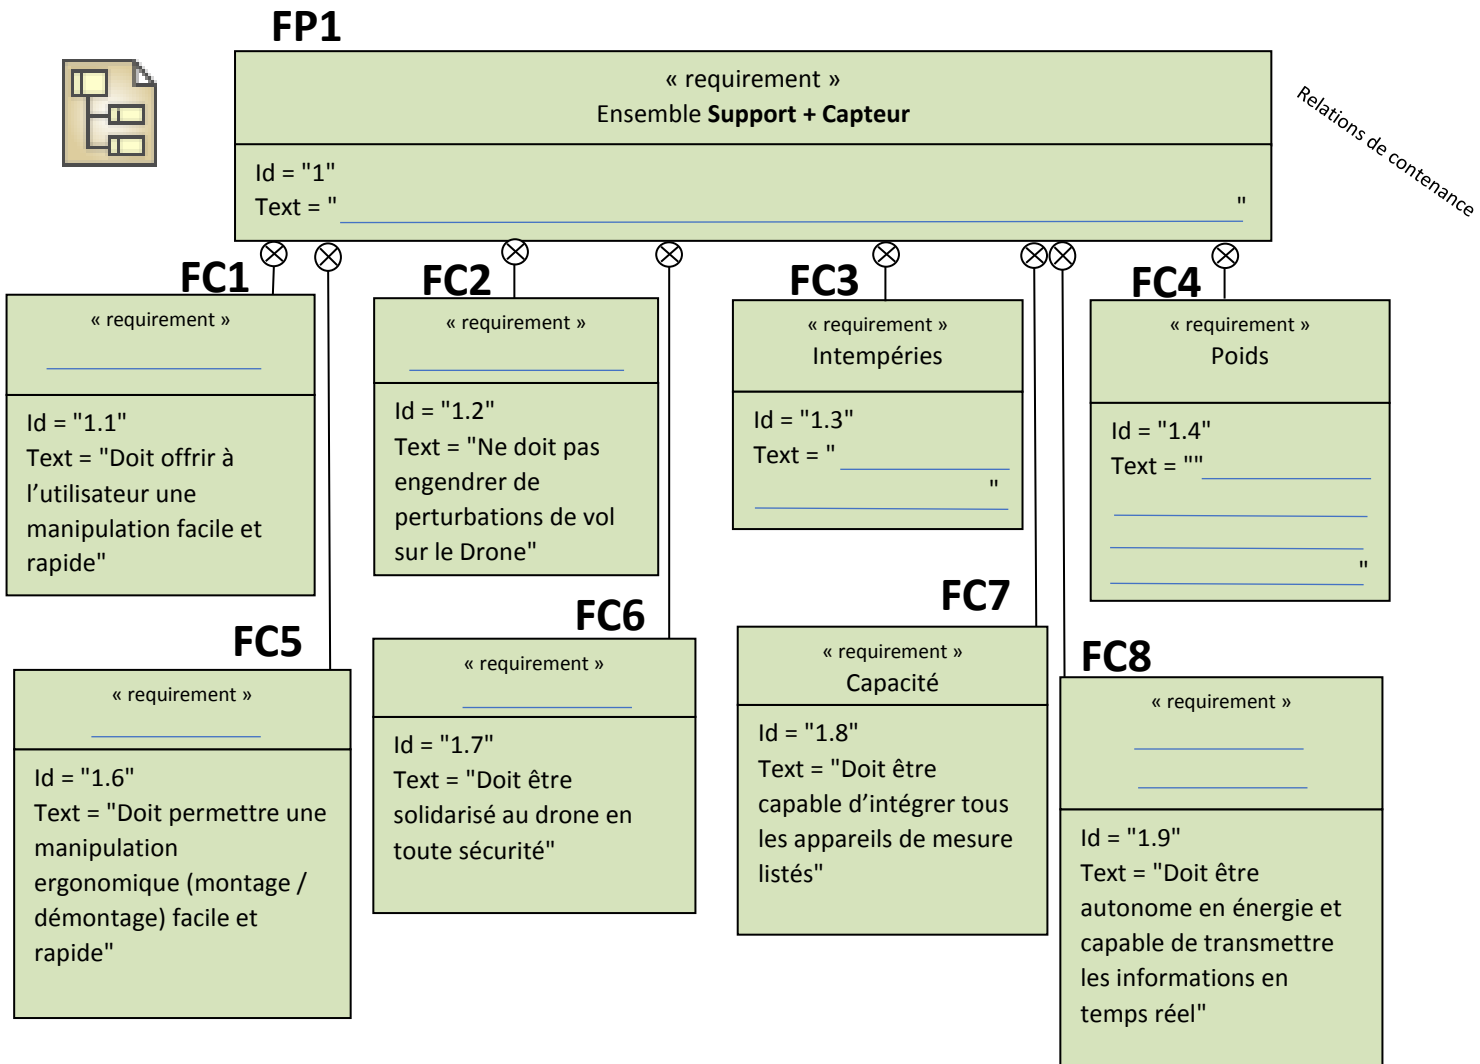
FP1

« requirement »
Ensemble **Support + Capteur**

Id = "1"
Text = "                                                                                                    "

Relations de contenance

FC1

« requirement »

Id = "1.1"
Text = "Doit offrir à l'utilisateur une manipulation facile et rapide"

FC2

« requirement »

Id = "1.2"
Text = "Ne doit pas engendrer de perturbations de vol sur le Drone"

FC3

« requirement »
Intempéries

Id = "1.3"
Text = "                    "

FC4

« requirement »
Poids

Id = "1.4"
Text = ""                    "

FC5

« requirement »

Id = "1.6"
Text = "Doit permettre une manipulation ergonomique (montage / démontage) facile et rapide"

FC6

« requirement »

Id = "1.7"
Text = "Doit être solidarisé au drone en toute sécurité"

FC7

« requirement »
Capacité

Id = "1.8"
Text = "Doit être capable d'intégrer tous les appareils de mesure listés"

FC8

« requirement »

Id = "1.9"
Text = "Doit être autonome en énergie et capable de transmettre les informations en temps réel"